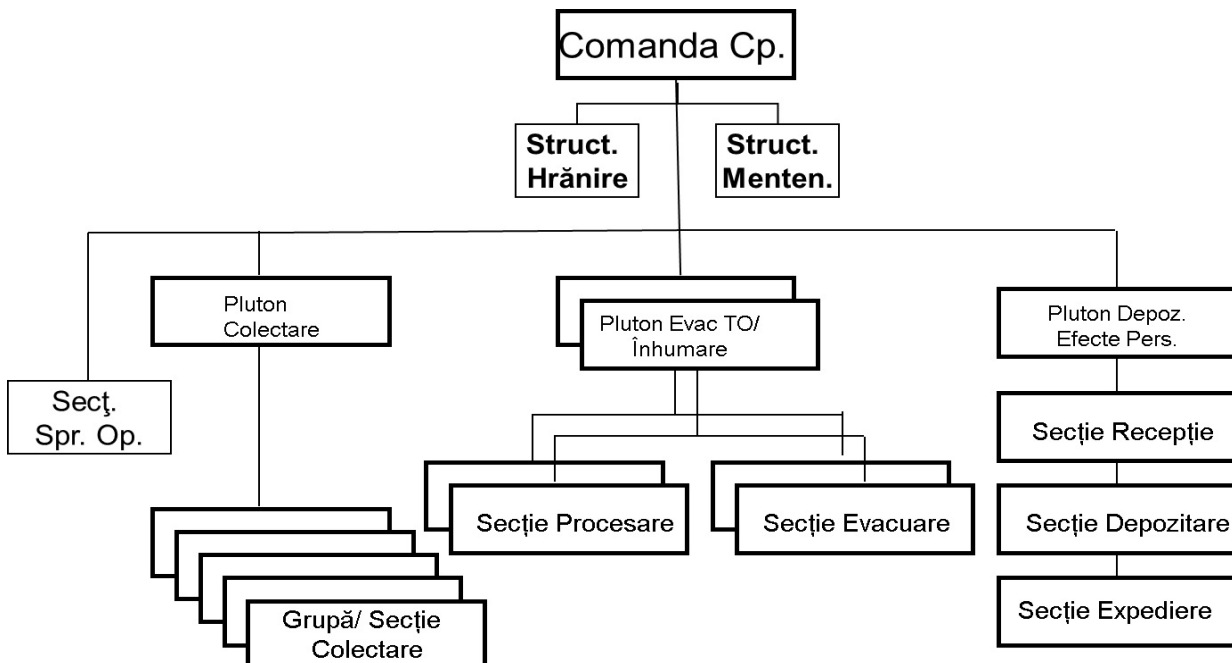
Comanda Cp.

Struct. Hrănire

Struct. Menten.

Secţ. Spr. Op.

Pluton Colectare

Grupă/ Secție Colectare

Pluton Evac TO/ Înhumare

Secție Procesare

Secție Evacuare

Pluton Depoz. Efecte Pers.

Secție Recepție

Secție Depozitare

Secție Expediere